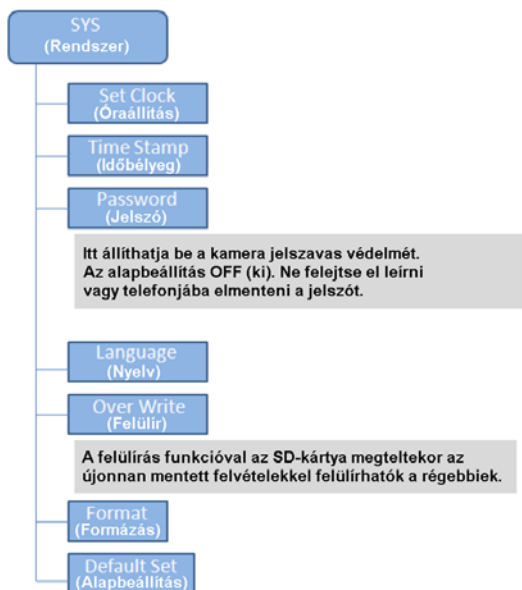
SYS
(Rendszer)

Set Clock
(Óraállítás)

Time Stamp
(Időbélyeg)

Password
(Jelszó)

Itt állíthatja be a kamera jelszavas védelmét. Az alapbeállítás OFF (ki). Ne felejtse el leírni vagy telefonjába elmenteni a jelszót.

Language
(Nyelv)

Over Write
(Felülír)

A felülírás funkcióval az SD-kártya megteltekor az újonnan mentett felvételekkel felülírhatók a régebbiek.

Format
(Formázás)

Default Set
(Alapbeállítás)